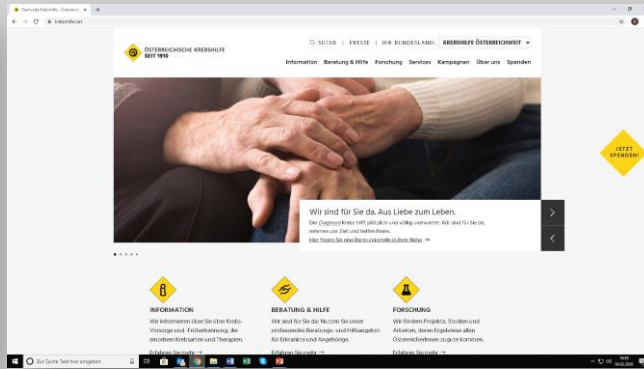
Startseite Krebshilfe - Österreich ×

krebshilfe.net

ÖSTERREICHISCHE KREBSHILFE SEIT 1910

SUCHE | PRESSE | IHR BUNDESLAND: KREBSHILFE ÖSTERREICHWEIT

Information Beratung & Hilfe Forschung Services Kampagnen Über uns Spenden

JETZT SPENDEN!

Wir sind für Sie da. Aus Liebe zum Leben.

Die Diagnose Krebs trifft plötzlich und völlig unerwartet. Wir sind für Sie da, nehmen uns Zeit und helfen Ihnen.

Hier finden Sie eine Beratungsstelle in Ihrer Nähe →

INFORMATION

Wir informieren über Sie über Krebs-Vorsorge und -Früherkennung, die einzelnen Krebsarten und Therapien.

Erfahren Sie mehr →

BERATUNG & HILFE

Wir sind für Sie da: Nutzen Sie unser umfassendes Beratungs- und Hilfsangebot für Erkrankte und Angehörige.

Erfahren Sie mehr →

FORSCHUNG

Wir fördern Projekte, Studien und Arbeiten, deren Ergebnisse allen Österreicherinnen zugute kommen.

Erfahren Sie mehr →

Zur Suche Text hier eingeben

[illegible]